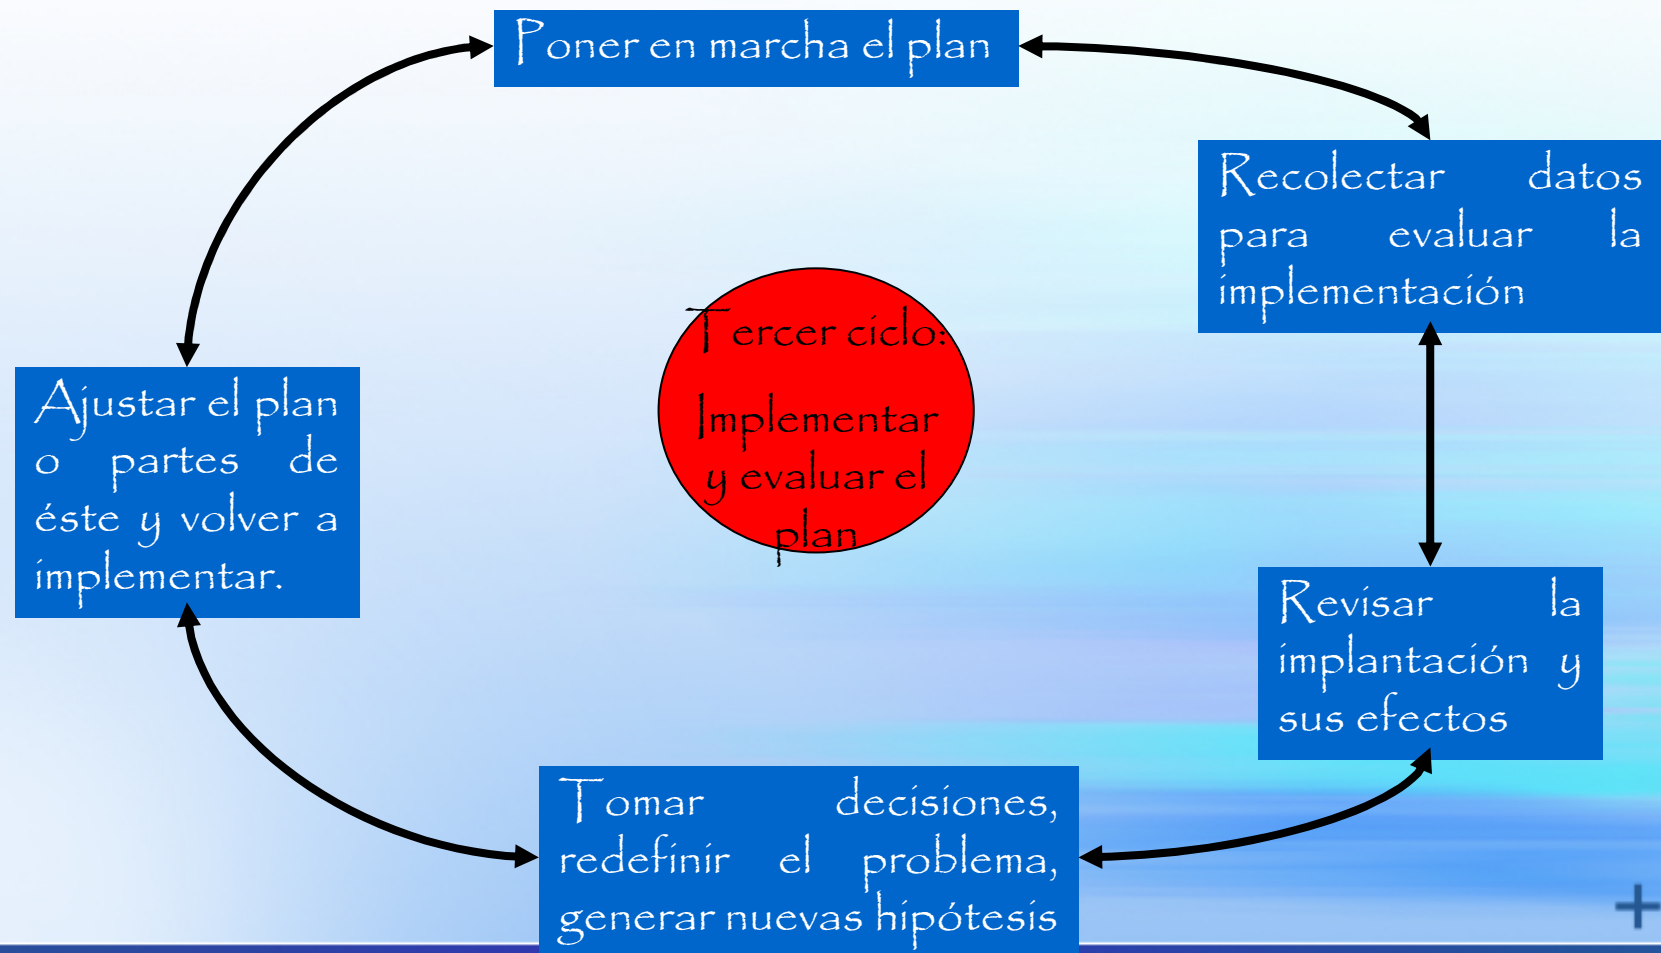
Poner en marcha el plan

Recolectar datos para evaluar la implementación

Tercer ciclo:

Implementar y evaluar el plan

Ajustar el plan o partes de éste y volver a implementar.

Revisar la implantación y sus efectos

Tomar decisiones, redefinir el problema, generar nuevas hipótesis

+